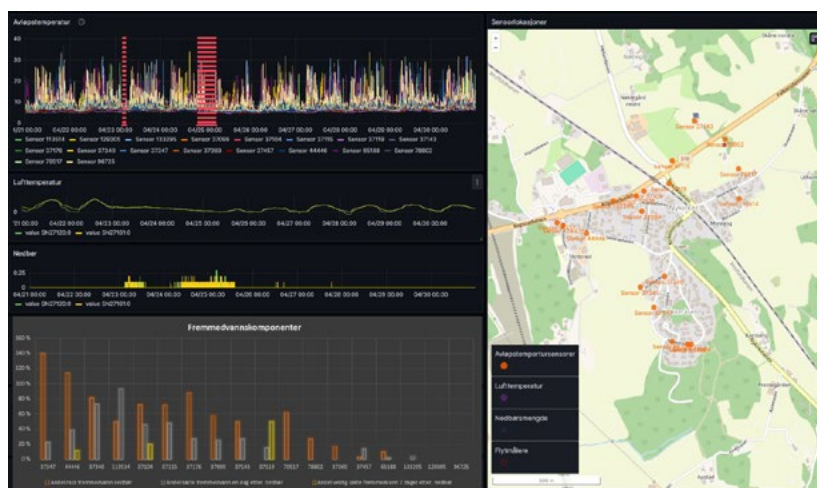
Avløpstemperatur

40

30

20

10

0

4/21 00:00 04/22 00:00 04/23 00:00 04/24 00:00 04/25 00:00 04/26 00:00 04/27 00:00 04/28 00:00 04/29 00:00 04/30 00:00

Sensor 113574 Sensor 126325 Sensor 133295 Sensor 37069 Sensor 37504 Sensor 37155 Sensor 37159 Sensor 37143 Sensor 37176 Sensor 37345 Sensor 37247 Sensor 37389 Sensor 37457 Sensor 44446 Sensor 65188 Sensor 78802 Sensor 79517 Sensor 96725

Lufttemperatur

20

0

21 00:00 04/22 00:00 04/23 00:00 04/24 00:00 04/25 00:00 04/26 00:00 04/27 00:00 04/28 00:00 04/29 00:00 04/30 00:00

value SN27120:0 value SN27131:0

Nedbør

0.25

0

04/21 00:00 04/22 00:00 04/23 00:00 04/24 00:00 04/25 00:00 04/26 00:00 04/27 00:00 04/28 00:00 04/29 00:00 04/30 00:00

value SN27120:0 value SN27131:0

Fremmedvannskomponenter

160 %

140 %

120 %

100 %

80 %

60 %

40 %

20 %

0 %

37147 44446 37345 113574 37504 37155 37176 37069 37143 37519 79517 78802 37069 37457 65188 133295 126665 96725

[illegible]

Sensorlokasjoner

Avløpstemperatursensorer

Lufttemperatur

Nedbørsmengde

Flytmålere